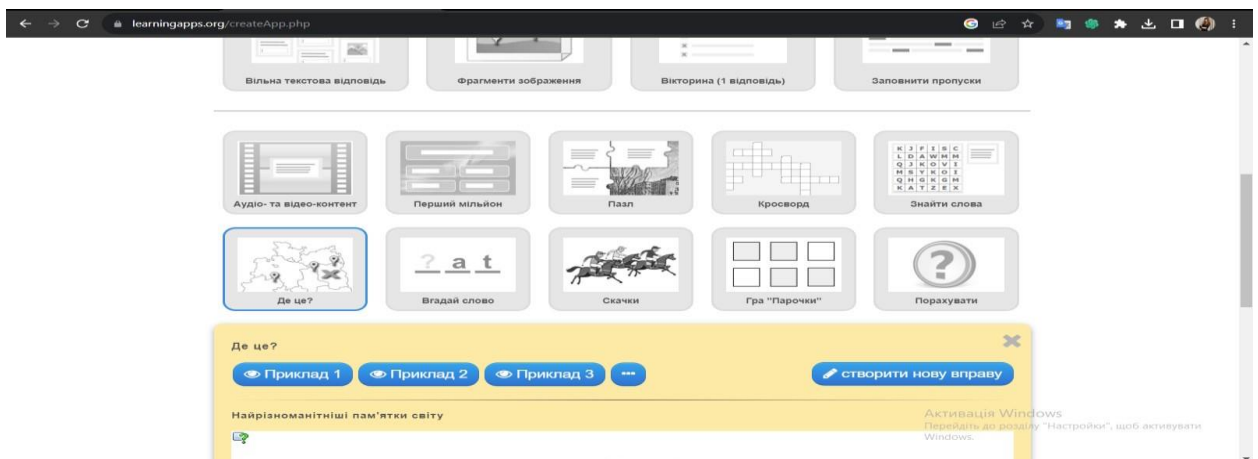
learningapps.org/createApp.php

Вільна текстова відповідь
Фрагменти зображення
Вікторина (1 відповідь)
Заповнити пропуски

Аудіо- та відео-контент
Перший мільйон
Пазл
Кросворд
K J F I S C
L D A W M M
Q J K O V I
M S Y K O I
Q H G K G H
K A T Z E X
Знайти слова

Де це?
? a t
Вгадай слово
Скачки
Гра "Парочки"
?
Порахувати

Де це?
Приклад 1
Приклад 2
Приклад 3
...
створити нову вправу

Найрізноманітніші пам'ятки світу

Активація Windows
Перейдіть до розділу "Настройки", щоб активувати Windows.